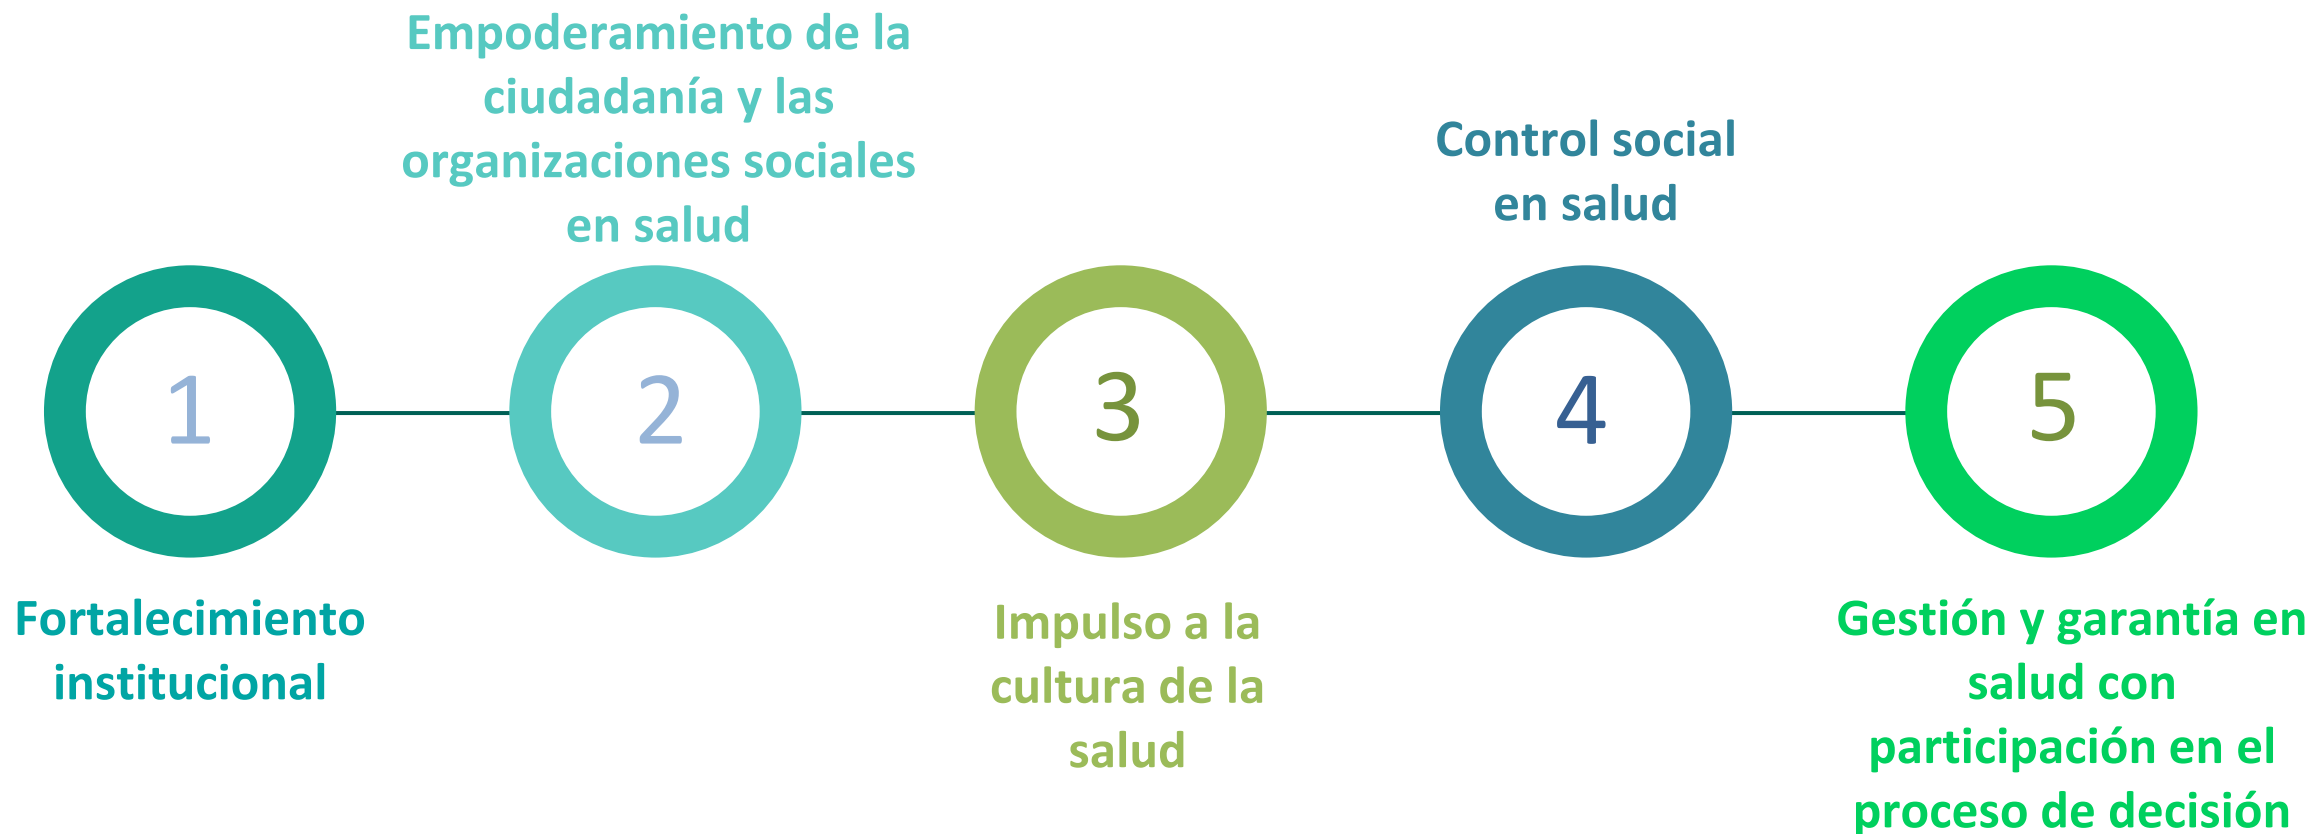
Empoderamiento de la ciudadanía y las organizaciones sociales en salud

Control social en salud

1

2

3

4

5

Fortalecimiento institucional

Impulso a la cultura de la salud

Gestión y garantía en salud con participación en el proceso de decisión